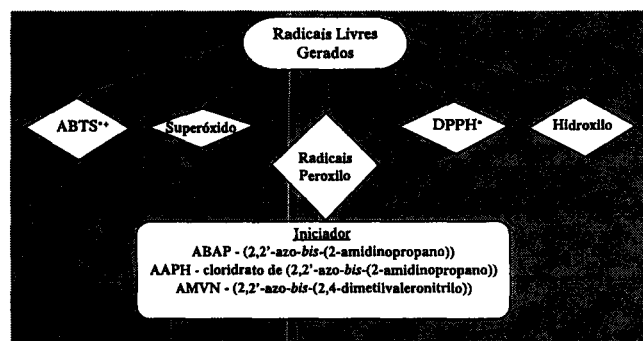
Radicais Livres Gerados

ABTS$^{\bullet+}$

Superóxido

Radicais Peroxilo

DPPH$^{\bullet}$

Hidroxilo

Iniciador
ABAP - (2,2'-azo-bis-(2-amidinopropano))
AAPH - cloridrato de (2,2'-azo-bis-(2-amidinopropano))
AMVN - (2,2'-azo-bis-(2,4-dimetilvaleronitrilo))